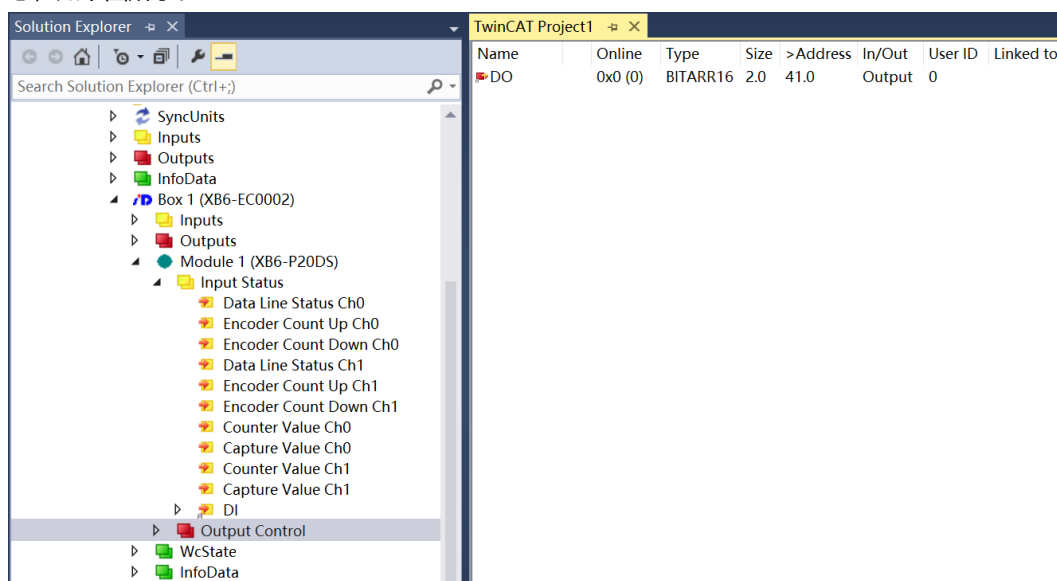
Solution Explorer

Search Solution Explorer (Ctrl+;)

SyncUnits
Inputs
Outputs
InfoData
Box 1 (XB6-EC0002)
Inputs
Outputs
Module 1 (XB6-P20DS)
Input Status
Data Line Status Ch0
Encoder Count Up Ch0
Encoder Count Down Ch0
Data Line Status Ch1
Encoder Count Up Ch1
Encoder Count Down Ch1
Counter Value Ch0
Capture Value Ch0
Counter Value Ch1
Capture Value Ch1
DI
Output Control
WcState
InfoData

TwinCAT Project1

| Name | Online | Type | Size | >Address | In/Out | User ID | Linked to |
|---|---|---|---|---|---|---|---|
| DO | 0x0 (0) | BITARR16 | 2.0 | 41.0 | Output | 0 | |